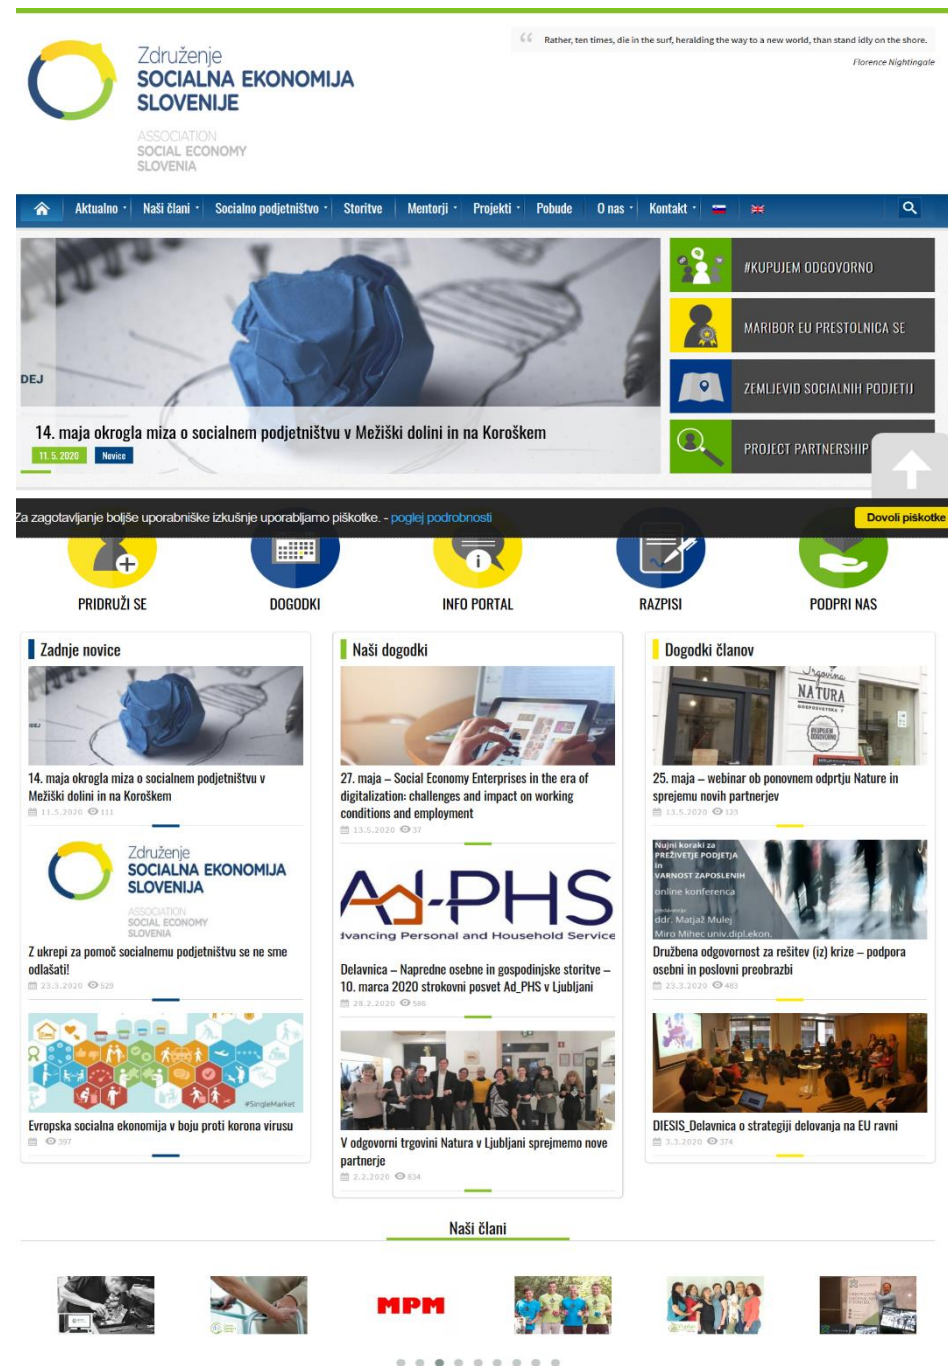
Združenje
SOCIALNA EKONOMIJA
SLOVENIJE

ASSOCIATION
SOCIAL ECONOMY
SLOVENIA

Rather, ten times, die in the surf, heralding the way to a new world, than stand idly on the shore.
Florence Nightingale

Aktualno · Naši člani · Socialno podjetništvo · Storitve · Mentorji · Projekti · Pobude · O nas · Kontakt ·

14. maja okrogla miza o socialnem podjetništvu v Mežiški dolini in na Koroškem
11. 5. 2020 Novice

#KUPUJEM ODGOVORNO
MARIBOR EU PRESTOLNICA SE
ZEMLJEVID SOCIALNIH PODJETIJ
PROJECT PARTNERSHIP

Za zagotavljanje boljše uporabniške izkušnje uporabljamo piškotke. - poglej podrobnosti
Dovoli piškotke

PRIDRUŽI SE
DOGODKI
INFO PORTAL
RAZPISI
PODPRI NAS

Zadnje novice

14. maja okrogla miza o socialnem podjetništvu v Mežiški dolini in na Koroškem
11.5.2020 111

Združenje
SOCIALNA EKONOMIJA
SLOVENIJA
ASSOCIATION
SOCIAL ECONOMY
SLOVENIA

Z ukrepi za pomoč socialnemu podjetništvu se ne sme odlašati!
23.3.2020 529

#SingleMarket
Evropska socialna ekonomija v boju proti korona virusu
397

Naši dogodki

27. maja – Social Economy Enterprises in the era of digitalization: challenges and impact on working conditions and employment
13.5.2020 37

Ad-PHS
dvancing Personal and Household Service

Delavnica – Napredne osebne in gospodinjske storitve – 10. marca 2020 strokovni posvet Ad_PHS v Ljubljani
28.2.2020 586

V odgovorni trgovini Natura v Ljubljani sprejmemo nove partnerje
2.2.2020 834

Dogodki članov

NATURA

25. maja – webinar ob ponovnem odprtju Nature in sprejemu novih partnerjev
13.5.2020 123

Nujni koraki za PREŽIVETJE PODJETJA in VARNOST ZAPOSLENIH
online konferenca
ddr. Matjaž Mulej
Miro Mihec univ.dipl.ekon.

Družbena odgovornost za rešitev (iz) krize – podpora osebni in poslovni preobrazbi
23.3.2020 483

DIESIS_Delavnica o strategiji delovanja na EU ravni
3.3.2020 374

Naši člani

MPM